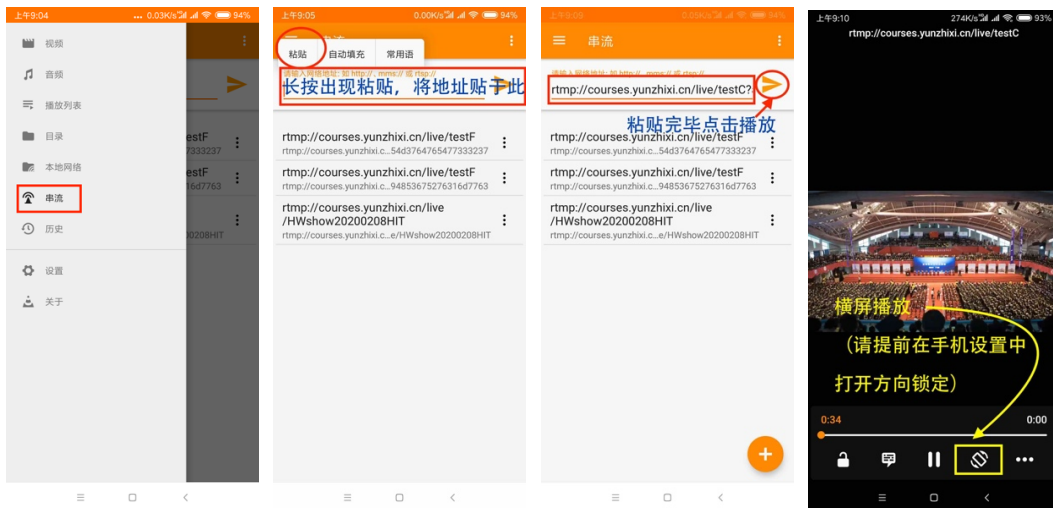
上午9:04 0.03K/s 94%

视频
音频
播放列表
目录
本地网络
串流
历史
设置
关于

estF
7333237
16d7763
0208HIT

上午9:05 0.00K/s 94%

粘贴 自动填充 常用语

请输入网络地址: 如 http://, mms:// 或 rtsp://
长按出现粘贴，将地址贴于此

rtmp://courses.yunzhixi.cn/live/testF
rtmp://courses.yunzhixi.c...54d3764765477333237
rtmp://courses.yunzhixi.cn/live/testF
rtmp://courses.yunzhixi.c...94853675276316d7763
rtmp://courses.yunzhixi.cn/live /HWshow20200208HIT
rtmp://courses.yunzhixi.c...e/HWshow20200208HIT

上午9:05 0.00K/s 93%

串流

请输入网络地址: 如 http://, mms:// 或 rtsp://
rtmp://courses.yunzhixi.cn/live/testC?
粘贴完毕点击播放

rtmp://courses.yunzhixi.cn/live/testF
rtmp://courses.yunzhixi.c...54d3764765477333237
rtmp://courses.yunzhixi.cn/live/testF
rtmp://courses.yunzhixi.c...94853675276316d7763
rtmp://courses.yunzhixi.cn/live /HWshow20200208HIT
rtmp://courses.yunzhixi.c...e/HWshow20200208HIT

上午9:10 274K/s 93%
rtmp://courses.yunzhixi.cn/live/testC

横屏播放
(请提前在手机设置中
打开方向锁定)

0:34 0:00